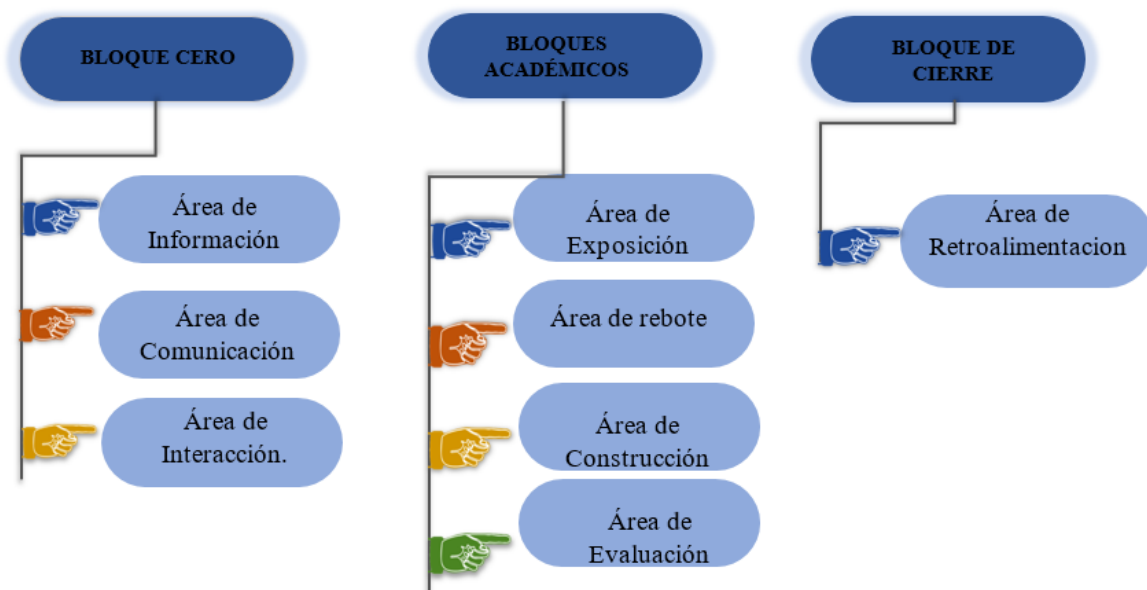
BLOQUE CERO

Área de Información

Área de Comunicación

Área de Interacción.

BLOQUES ACADÉMICOS

Área de Exposición

Área de rebote

Área de Construcción

Área de Evaluación

BLOQUE DE CIERRE

Área de Retroalimentacion